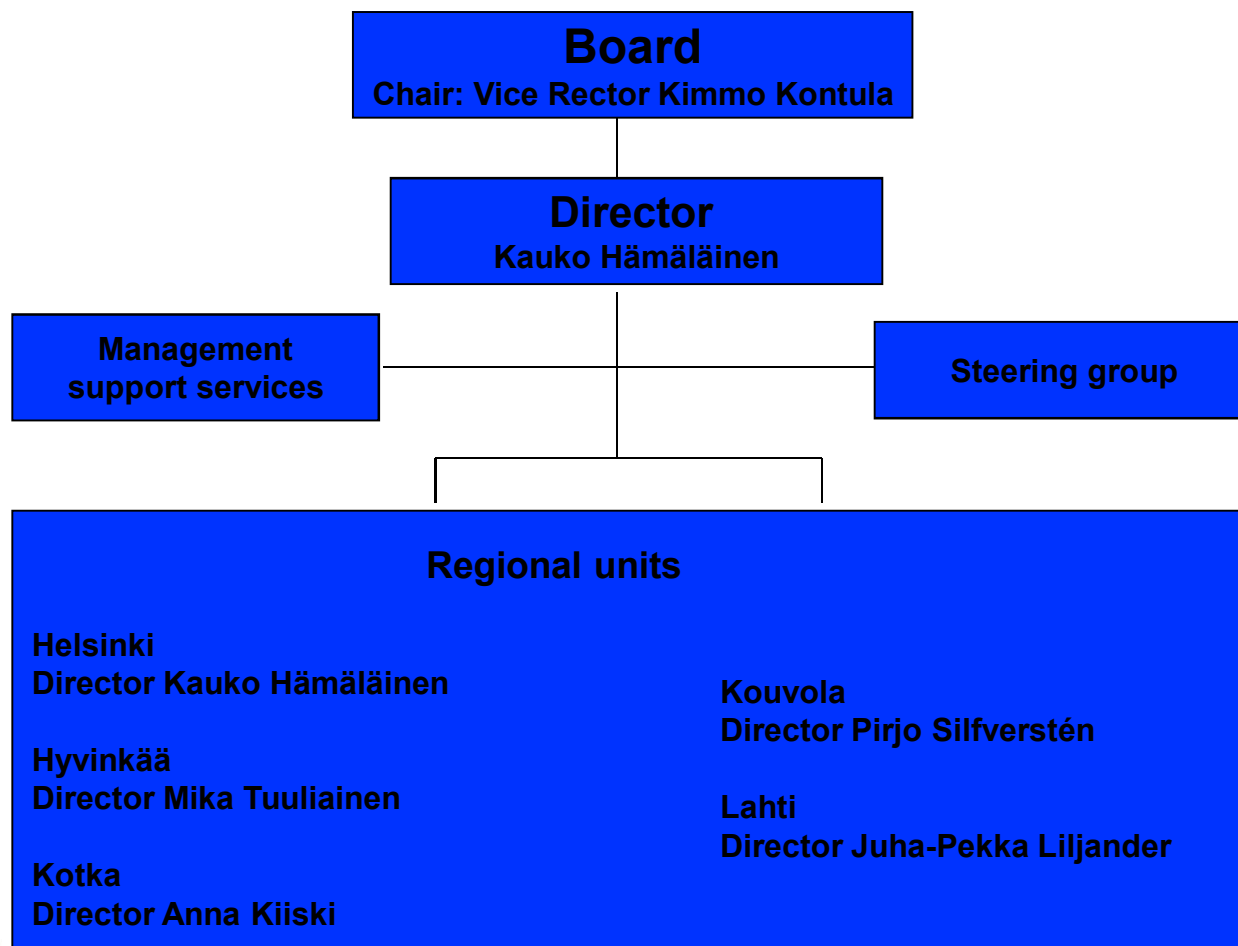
Board
Chair: Vice Rector Kimmo Kontula

Director
Kauko Hämäläinen

Management support services

Steering group

Regional units

Helsinki
Director Kauko Hämäläinen

Hyvinkää
Director Mika Tuuliainen

Kotka
Director Anna Kiiski

Kouvola
Director Pirjo Silfverstén

Lahti
Director Juha-Pekka Liljander